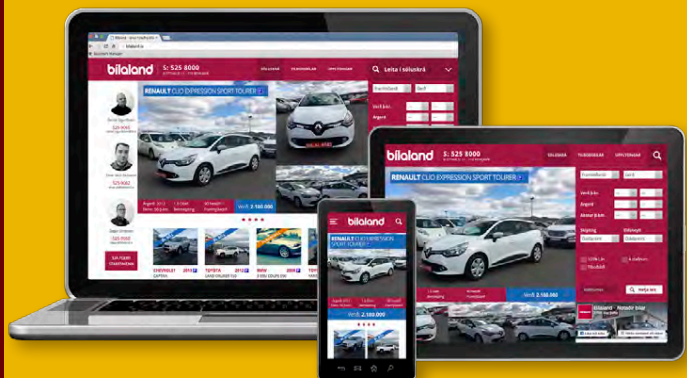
bilaland S: 525 8000

Leita í söluskrá

RENAULT CLIO EXPRESSION SPORT TOURER

Verð: 2.180.000

CHEVROLET

TOYOTA

BMW

TOYOTA

bilaland S: 525 8000

RENAULT CLIO EXPRESSION SPORT TOURER

Verð frá

Árgerð

Akstur

Leita

bilaland

RENAULT CLIO EXPRESSION SPORT TOURER

Verð: 2.180.000